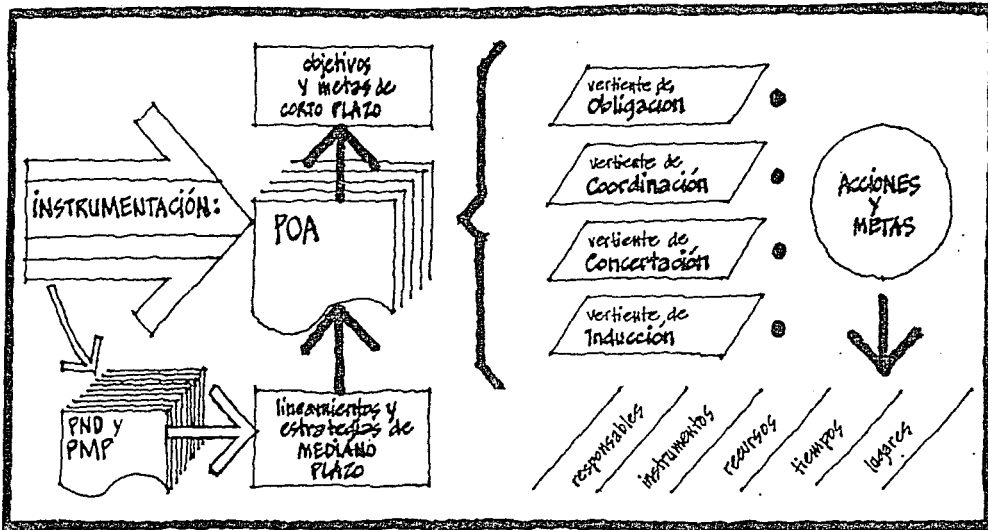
objetivos y metas de CORTO PLAZO

INSTRUMENTACIÓN:

POA

PND y PMP

lineamientos y estrategias de MEDIANO PLAZO

vertiente de Obligacion

vertiente de Coordinación

vertiente de Concertación

vertiente de Inducción

ACCIONES Y METAS

responsables

instrumentos

recursos

tiempos

lugares